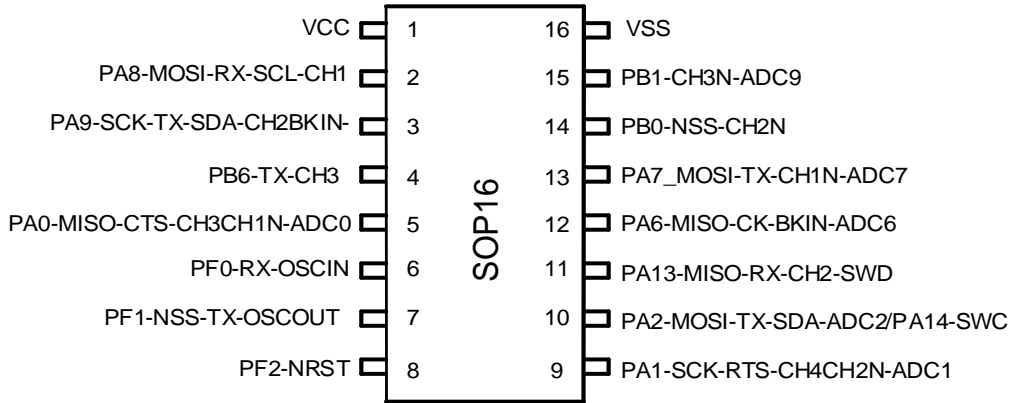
VCC 1
PA8-MOSI-RX-SCL-CH1 2
PA9-SCK-TX-SDA-CH2BKIN- 3
PB6-TX-CH3 4
PA0-MISO-CTS-CH3CH1N-ADC0 5
PF0-RX-OSCIN 6
PF1-NSS-TX-OSCOUT 7
PF2-NRST 8

SOP16

16 VSS
15 PB1-CH3N-ADC9
14 PB0-NSS-CH2N
13 PA7_MOSI-TX-CH1N-ADC7
12 PA6-MISO-CK-BKIN-ADC6
11 PA13-MISO-RX-CH2-SWD
10 PA2-MOSI-TX-SDA-ADC2/PA14-SWC
9 PA1-SCK-RTS-CH4CH2N-ADC1